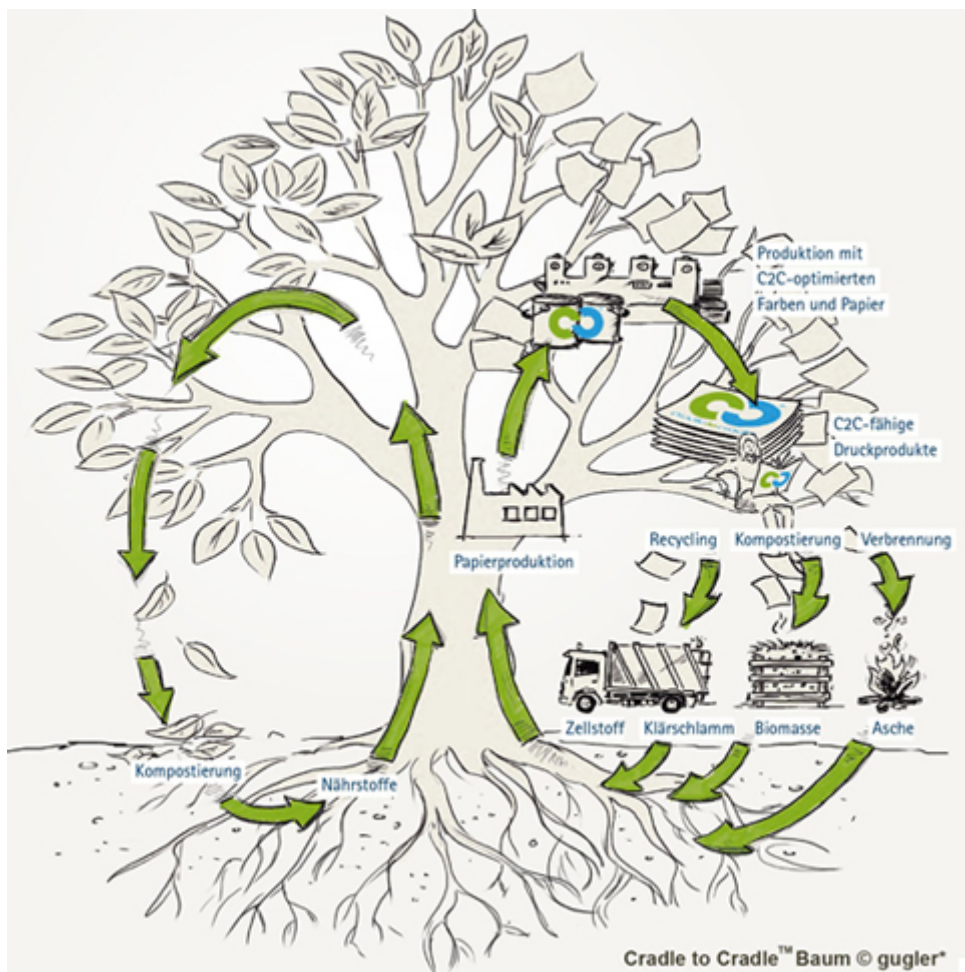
Produktion mit C2C-optimierten Farben und Papier

C2C-fähige Druckprodukte

Papierproduktion

Recycling

Kompostierung

Verbrennung

Zellstoff

Klärschlamm

Biomasse

Asche

Kompostierung

Nährstoffe

Cradle to Cradle$^{TM}$ Baum © gugler*